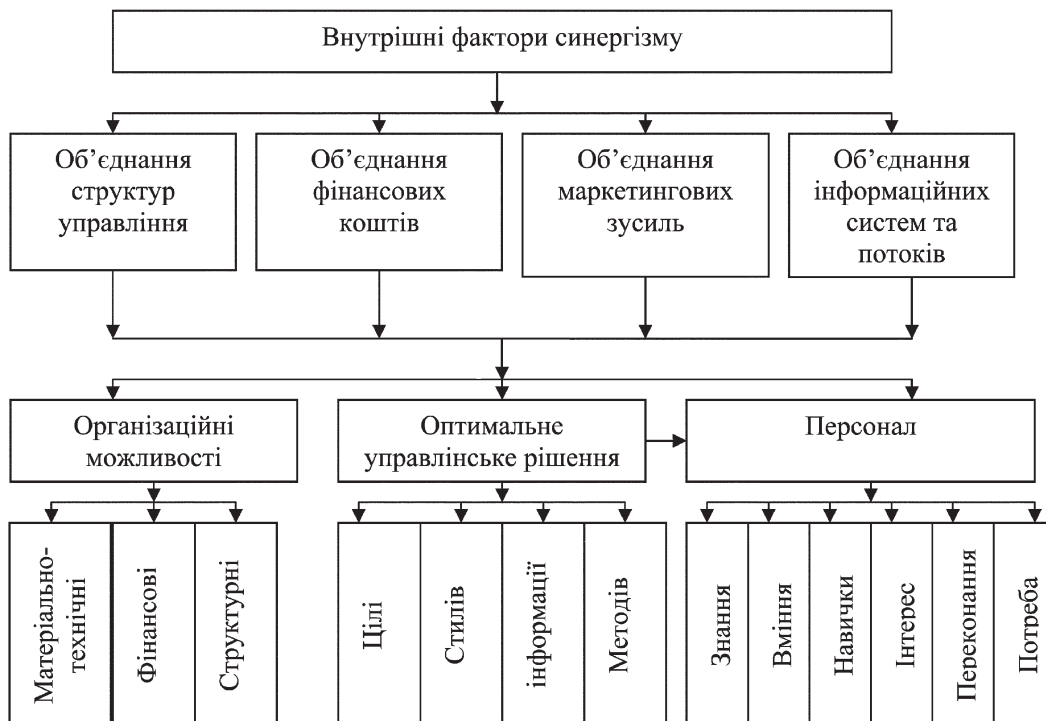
Внутрішні фактори синергізму

Об'єднання структур управління

Об'єднання фінансових коштів

Об'єднання маркетингових зусиль

Об'єднання інформаційних систем та потоків

Організаційні можливості

Оптимальне управлінське рішення

Персонал

Матеріально-технічні

Фінансові

Структурні

Цілі

Стилів

інформації

Методів

Знання

Вміння

Навички

Інтерес

Переконання

Потреба